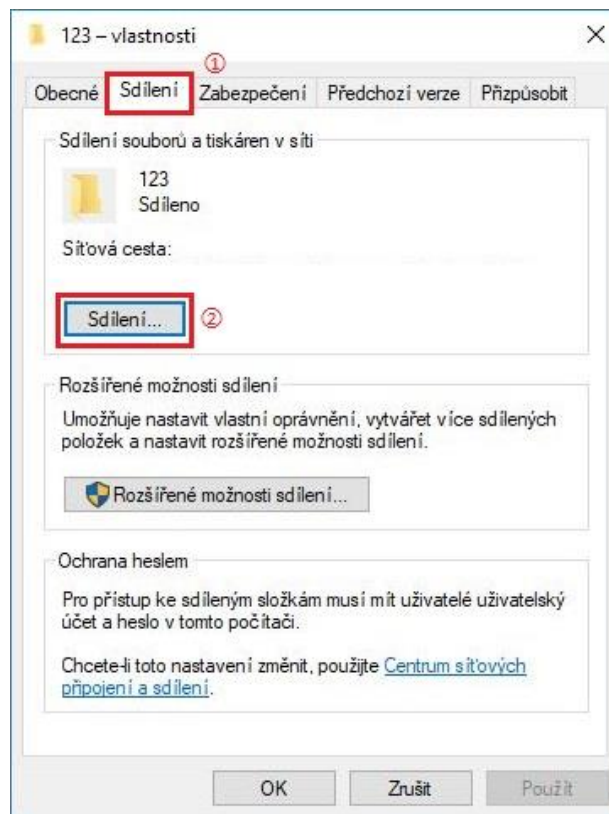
123 – vlastnosti

×

①

Obecné Sdílení Zabezpečení Předchozí verze Přizpůsobit

Sdílení souborů a tiskáren v síti

123
Sdíleno

Síťová cesta:

Sdílení...

②

Rozšířené možnosti sdílení

Umožňuje nastavit vlastní oprávnění, vytvářet více sdílených položek a nastavit rozšířené možnosti sdílení.

Rozšířené možnosti sdílení...

Ochrana heslem

Pro přístup ke sdíleným složkám musí mít uživatelé uživatelský účet a heslo v tomto počítači.

Chcete-li toto nastavení změnit, použijte Centrum síťových připojení a sdílení.

OK

Zrušit

Použít